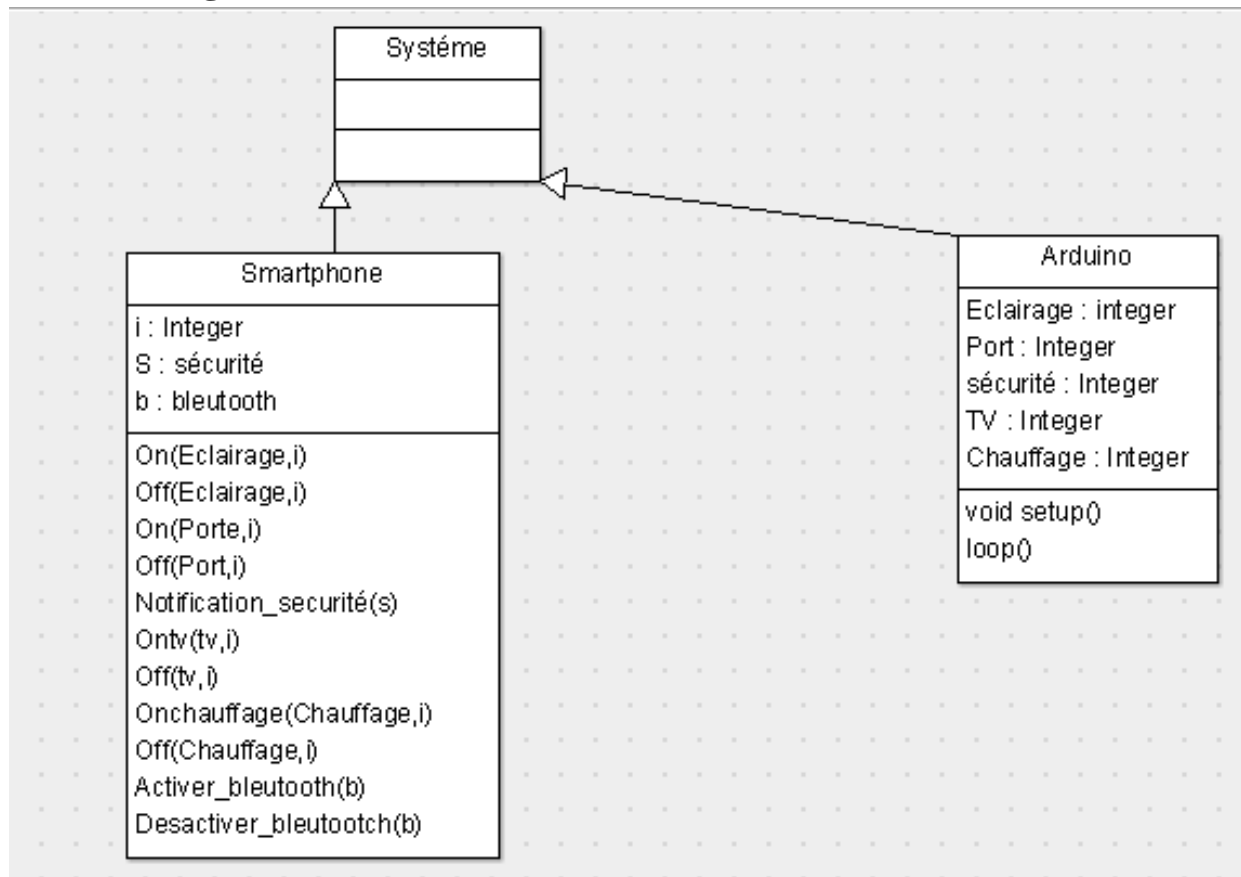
Systéme

Smartphone

i : Integer
S : sécurité
b : bleutooth

On(Eclairage,i)
Off(Eclairage,i)
On(Porte,i)
Off(Port,i)
Notification_securité(s)
Ontv(tv,i)
Off(tv,i)
Onchauffage(Chauffage,i)
Off(Chauffage,i)
Activer_bleutooth(b)
Desactiver_bleutootch(b)

Arduino

Eclairage : integer
Port : Integer
sécurité : Integer
TV : Integer
Chauffage : Integer

void setup()
loop()